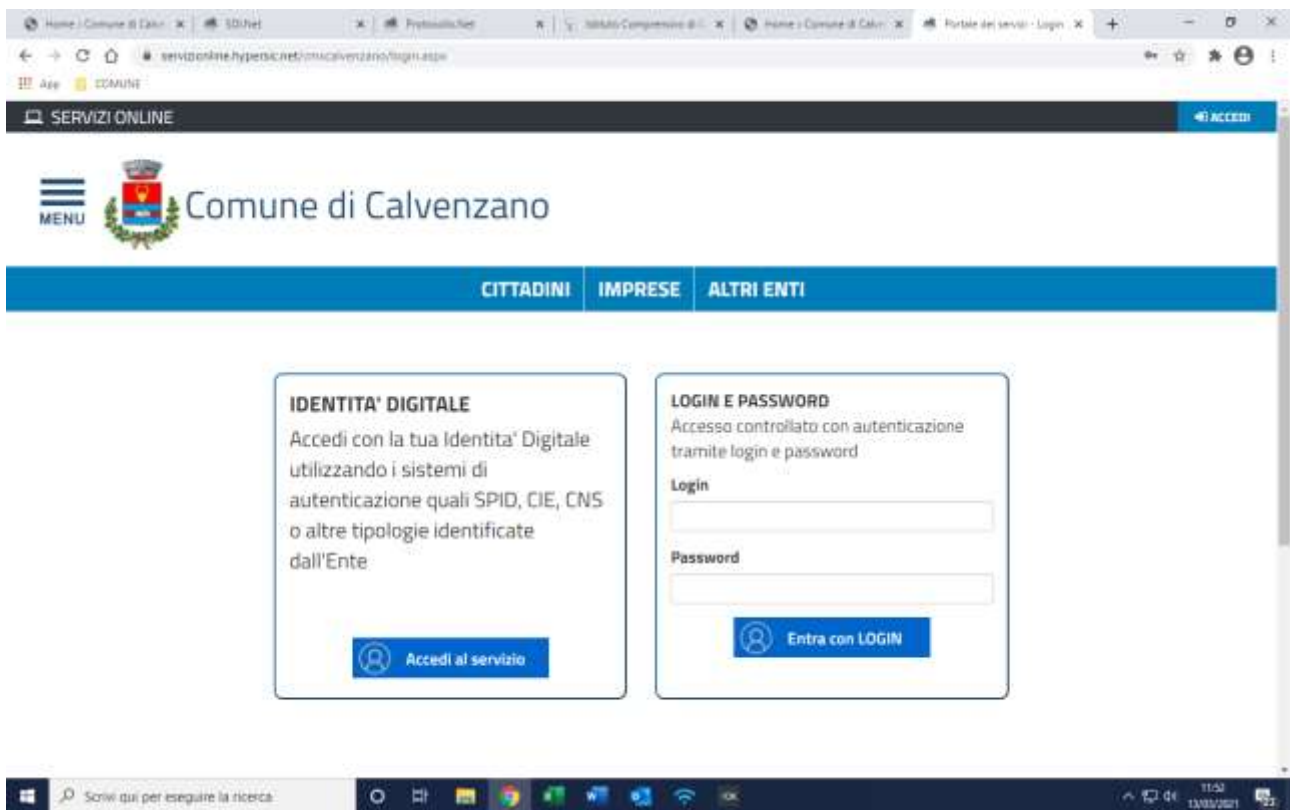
Home | Comune di Calv × | SDI.Net × | Protocollo.Net × | Istituto Comprensivo di C × | Home | Comune di Calv × | Portale dei servizi - Login ×

servizionline.hypersic.net/cmscalvenzano/login.aspx

App COMUNE

SERVIZI ONLINE

ACCEDI

MENU

Comune di Calvenzano

CITTADINI | IMPRESE | ALTRI ENTI

IDENTITA' DIGITALE

Accedi con la tua Identita' Digitale utilizzando i sistemi di autenticazione quali SPID, CIE, CNS o altre tipologie identificate dall'Ente

Accedi al servizio

LOGIN E PASSWORD

Accesso controllato con autenticazione tramite login e password

Login

Password

Entra con LOGIN

Scrivi qui per eseguire la ricerca

11:52
13/03/2021